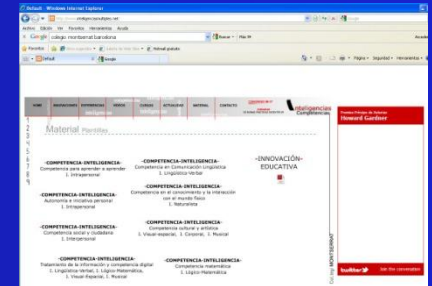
Default - Windows Internet Explorer

Archivo Edición Ver Favoritos Herramientas Ayuda

Google colegio montserrat barcelona

Buscar

Default

Material Plantillas

inteligencias Competencias

-COMPETENCIA-INTELIGENCIA-
Competencia para aprender a aprender
1. Intrapersonal

-COMPETENCIA-INTELIGENCIA-
Competencia en Comunicación Lingüística
1. Lingüístico-Verbal

-INNOVACIÓN-
EDUCATIVA

-COMPETENCIA-INTELIGENCIA-
Autonomía e iniciativa personal
1. Intrapersonal

-COMPETENCIA-INTELIGENCIA-
Competencia en el conocimiento y la interacción con el mundo físico
1. Naturalista

-COMPETENCIA-INTELIGENCIA-
Competencia social y ciudadana
1. Interpersonal

-COMPETENCIA-INTELIGENCIA-
Competencia cultural y artística
1. Visual-espacial, 2. Musical

-COMPETENCIA-INTELIGENCIA-
Tratamiento de la información y competencia digital
1. Lingüístico-Verbal, 2. Lógico-Matemática, 3. Visual-Espacial, 3. Musical

-COMPETENCIA-INTELIGENCIA-
Competencia matemática
1. Lógico-Matemática

Howard Gardner

MONTSERRAT

twitter